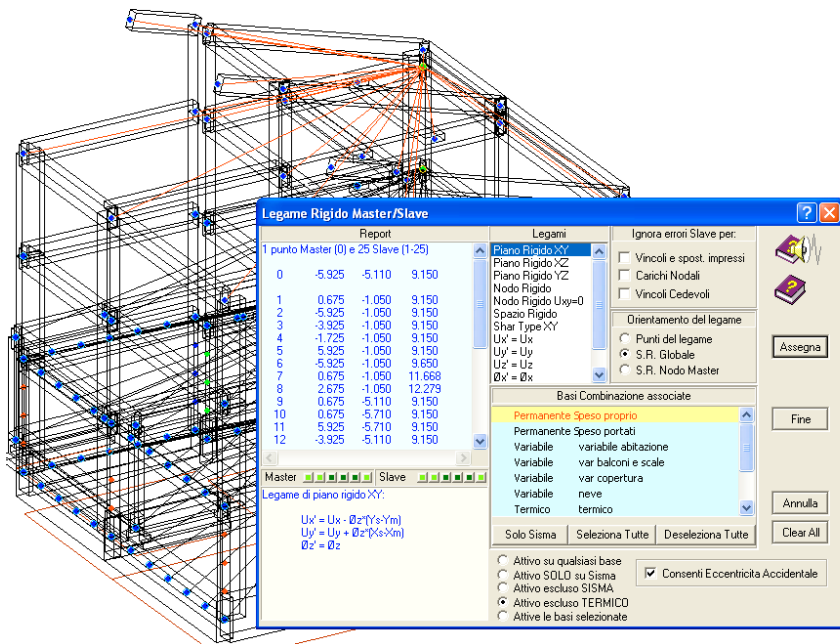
Legame Rigido Master/Slave

Report
1 punto Master (0) e 25 Slave (1-25)

| | | | |
|---|---|---|---|
| 0 | -5.925 | -5.110 | 9.150 |
| 1 | 0.675 | -1.050 | 9.150 |
| 2 | -5.925 | -1.050 | 9.150 |
| 3 | -3.925 | -1.050 | 9.150 |
| 4 | -1.725 | -1.050 | 9.150 |
| 5 | 5.925 | -1.050 | 9.150 |
| 6 | -5.925 | -1.050 | 9.650 |
| 7 | 0.675 | -1.050 | 11.668 |
| 8 | 2.675 | -1.050 | 12.279 |
| 9 | 0.675 | -5.710 | 9.150 |
| 10 | 0.675 | -5.710 | 9.150 |
| 11 | 5.925 | -5.710 | 9.150 |
| 12 | -3.925 | -5.110 | 9.150 |

Master Slave

Legame di piano rigido XY:

Ux' = Ux - Øz*(Ys-Ym)
Uy' = Uy + Øz*(Xs-Xm)
Øz' = Øz

Legami
Piano Rigido XY
Piano Rigido XZ
Piano Rigido YZ
Nodo Rigido
Nodo Rigido Uxy=0
Spazio Rigido
Shar Type XY
Ux' = Ux
Uy' = Uy
Uz' = Uz
Øx' = Øx

Ignora errori Slave per:
Vincoli e spost. impressi
Carichi Nodali
Vincoli Cedevoli

Orientamento del legame
Punti del legame
S.R. Globale
S.R. Nodo Master

Basi Combinazione associate
Permanente Speso proprio
Permanente Speso portati
Variabile variabile abitazione
Variabile var balconi e scale
Variabile var copertura
Variabile neve
Termico termico

Solo Sisma
Seleziona Tutte
Deseleziona Tutte

Attivo su qualsiasi base
Attivo SOLO su Sisma
Attivo escluso SISMA
Attivo escluso TERMICO
Attive le basi selezionate

Consenti Eccentricita Accidentale

Assegna
Fine
Annulla
Clear All